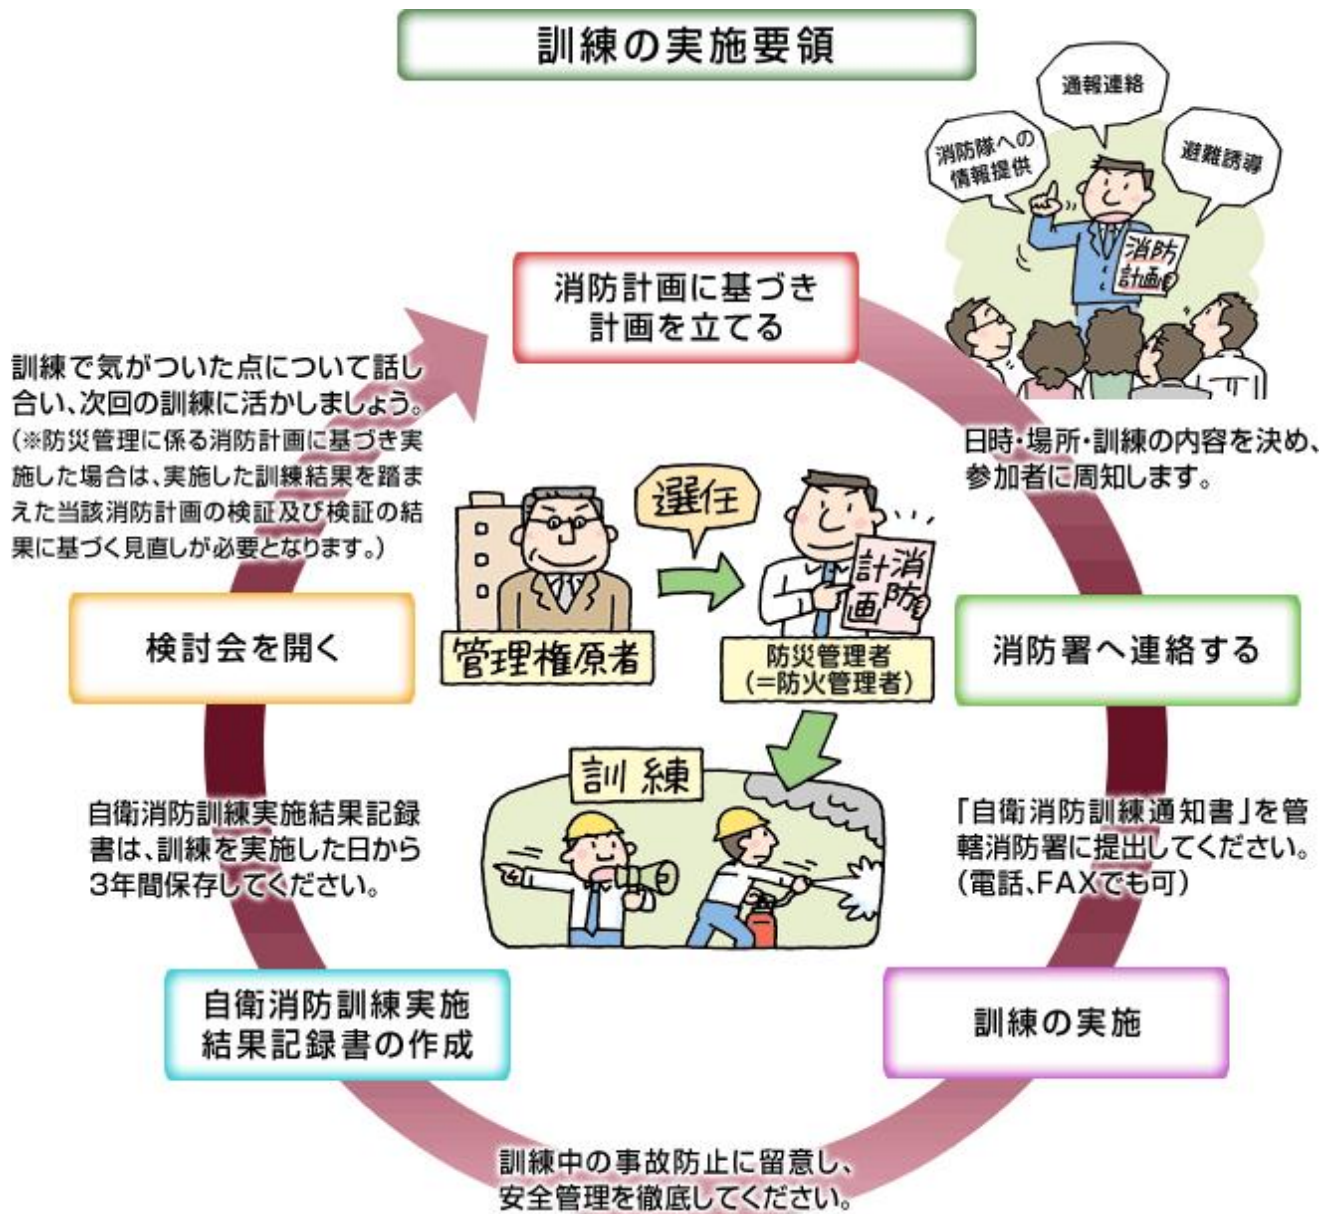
訓練の実施要領

通報連絡

消防隊への情報提供

避難誘導

消防計画

消防計画に基づき計画を立てる

訓練で気がついた点について話し合い、次回の訓練に活かしましょう。(※防災管理に係る消防計画に基づき実施した場合は、実施した訓練結果を踏まえた当該消防計画の検証及び検証の結果に基づく見直しが必要となります。)

日時・場所・訓練の内容を決め、参加者に周知します。

選任

消防計画

管理権原者

防災管理者(=防火管理者)

検討会を開く

消防署へ連絡する

訓練

自衛消防訓練実施結果記録書は、訓練を実施した日から3年間保存してください。

「自衛消防訓練通知書」を管轄消防署に提出してください。(電話、FAXでも可)

自衛消防訓練実施結果記録書の作成

訓練の実施

訓練中の事故防止に留意し、安全管理を徹底してください。